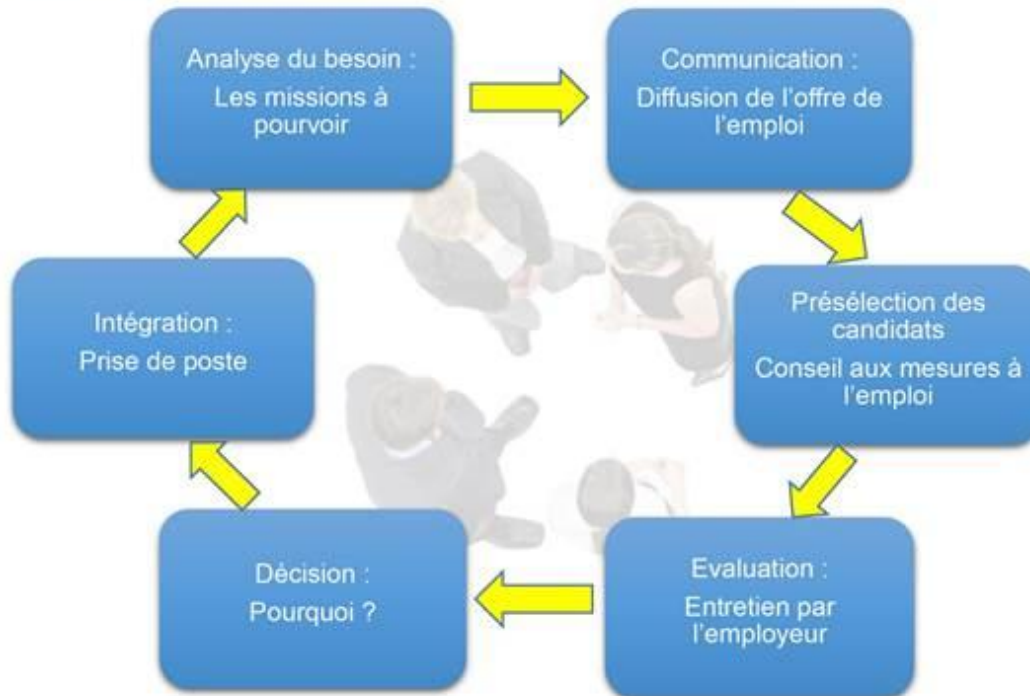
Analyse du besoin :
Les missions à pourvoir

Communication :
Diffusion de l'offre de l'emploi

Présélection des candidats
Conseil aux mesures à l'emploi

Evaluation :
Entretien par l'employeur

Décision :
Pourquoi ?

Intégration :
Prise de poste